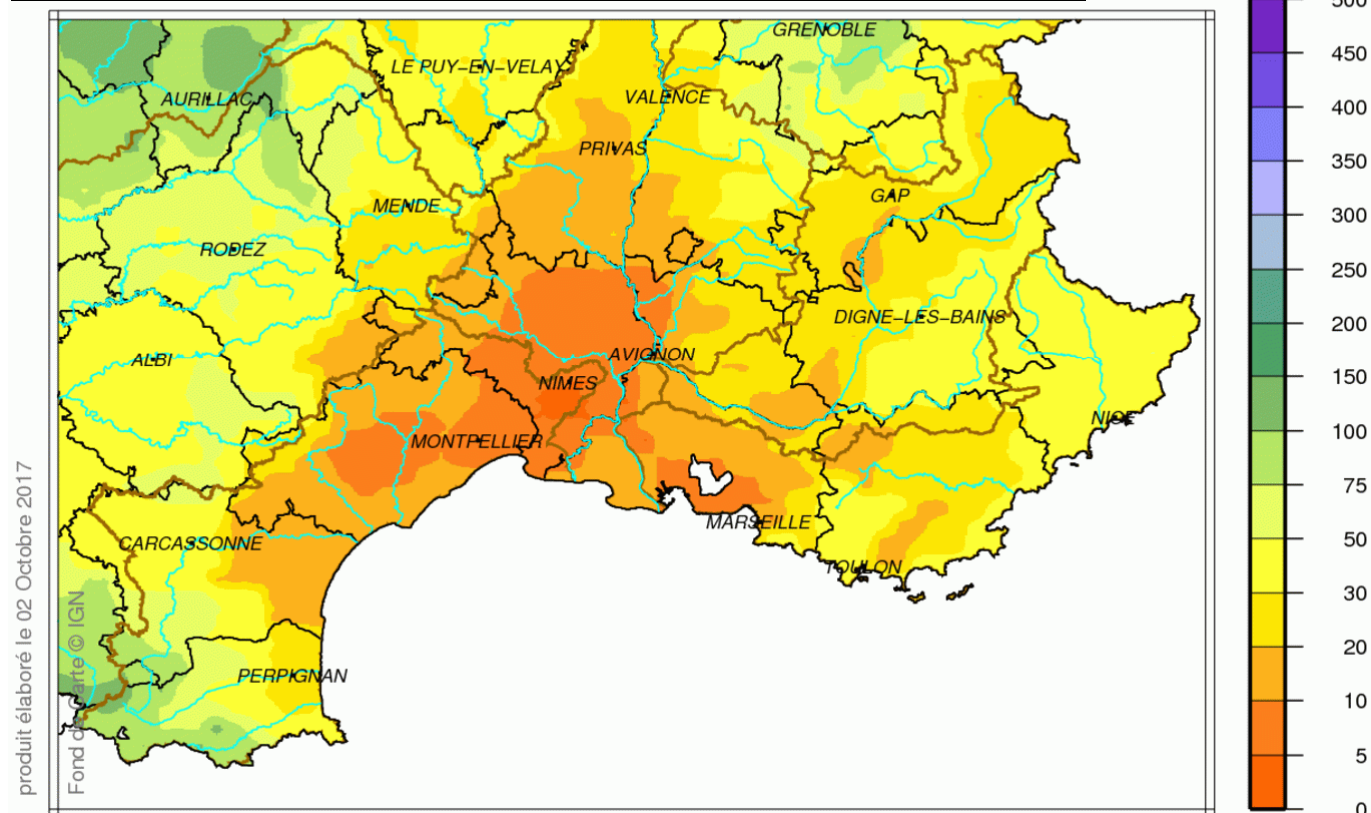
GRENOBLE
LE PUY-EN-VELAY
VALENCE
AURILLAC
PRIVAS
GAP
MENDE
RODEZ
DIGNE-LES-BAINS
AVIGNON
ALBI
NIMES
NICE
MONTPELLIER
MARSEILLE
CARCASSONNE
TOULON
PERPIGNAN

produit élaboré le 02 Octobre 2017
Fond de carte © IGN

500
450
400
350
300
250
200
150
100
75
50
30
20
10
5
0